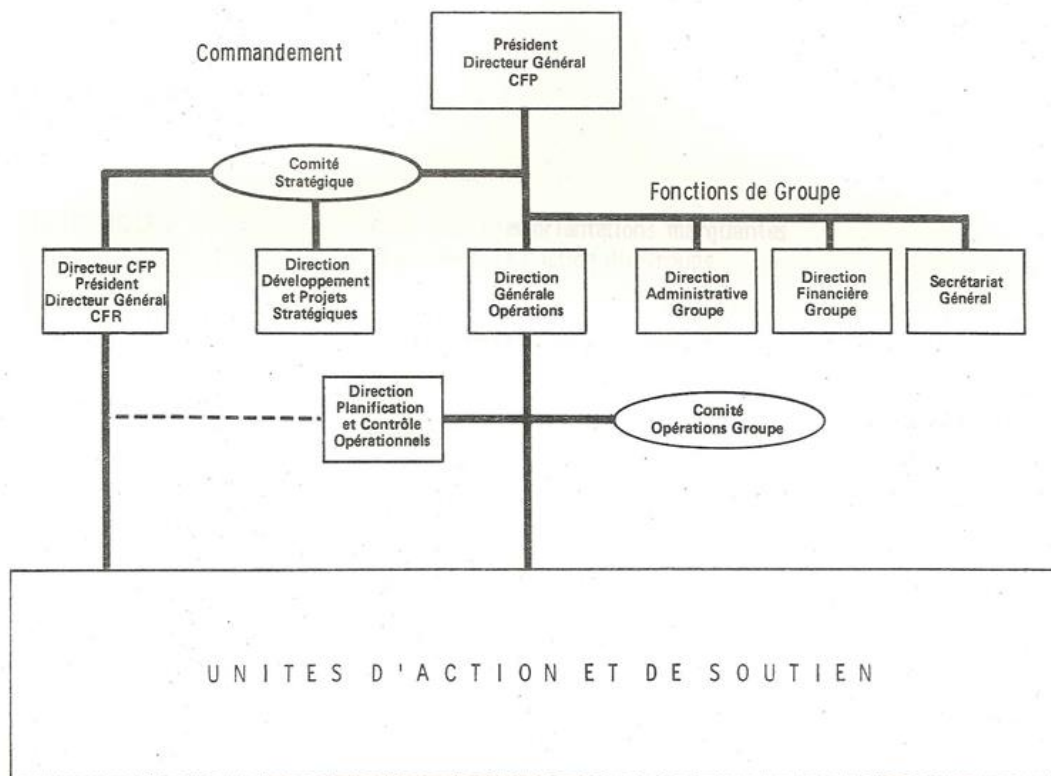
Commandement

Président
Directeur Général
CFP

Comité
Stratégique

Fonctions de Groupe

Directeur CFP
Président
Directeur Général
CFR

Direction
Développement
et Projets
Stratégiques

Direction
Générale
Opérations

Direction
Administrative
Groupe

Direction
Financière
Groupe

Secrétariat
Général

Direction
Planification
et Contrôle
Opérationnels

Comité
Opérations Groupe

UNITES D'ACTION ET DE SOUTIEN